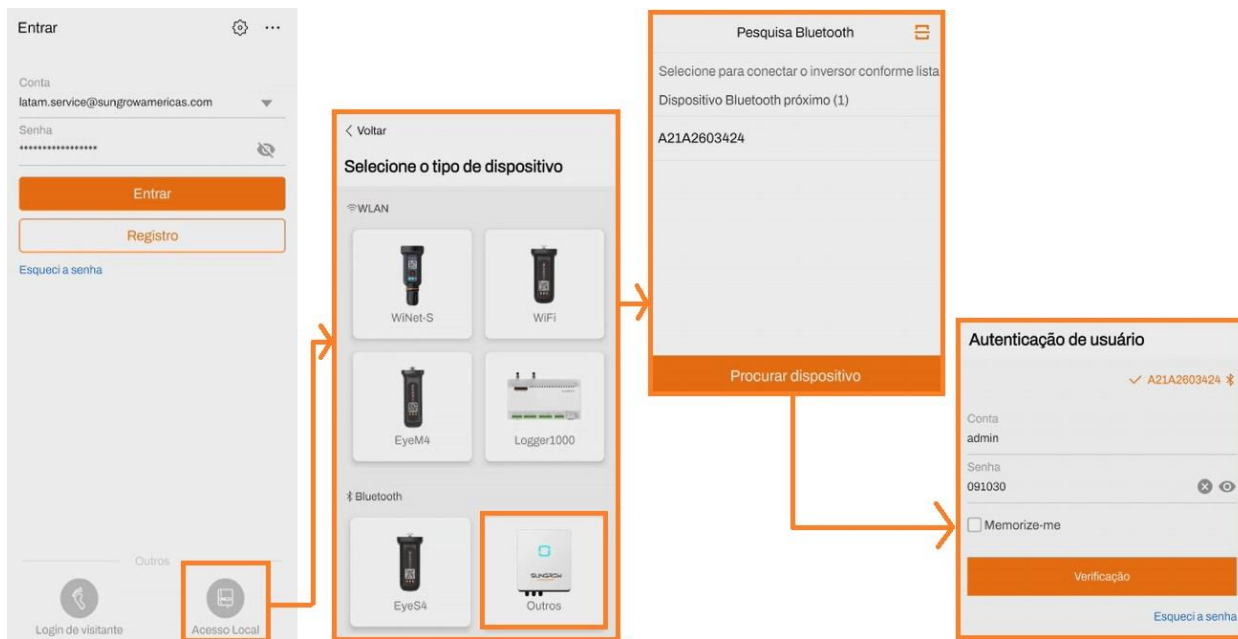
Entrar

Conta
latam.service@sungrowamericas.com

Senha
•••••••••••••••

Entrar

Registro

Esqueci a senha

Outros

Login de visitante

Acesso Local

< Voltar

Selecione o tipo de dispositivo

WLAN

WiNet-S

WiFi

EyeM4

Logger1000

Bluetooth

EyeS4

SUNGROW

Outros

Pesquisa Bluetooth

Selecione para conectar o inversor conforme lista

Dispositivo Bluetooth próximo (1)

A21A2603424

Procurar dispositivo

Autenticação de usuário

✓ A21A2603424

Conta
admin

Senha
091030

Memorize-me

Verificação

Esqueci a senha